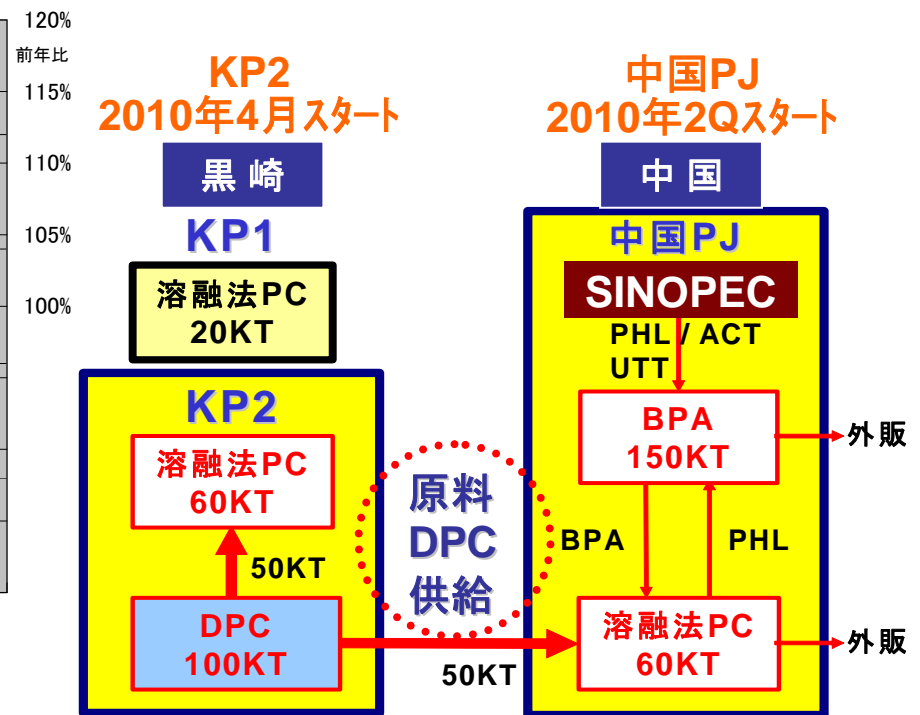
120%
前年比
115%
110%
105%
100%

KP2
2010年4月スタート

黒崎

KP1

溶融法PC
20KT

KP2

溶融法PC
60KT

50KT

DPC
100KT

原料
DPC
供給

50KT

中国PJ
2010年2Qスタート

中国

中国PJ

SINOPEC

PHL / ACT
UTT

BPA
150KT

外販

BPA

PHL

溶融法PC
60KT

外販